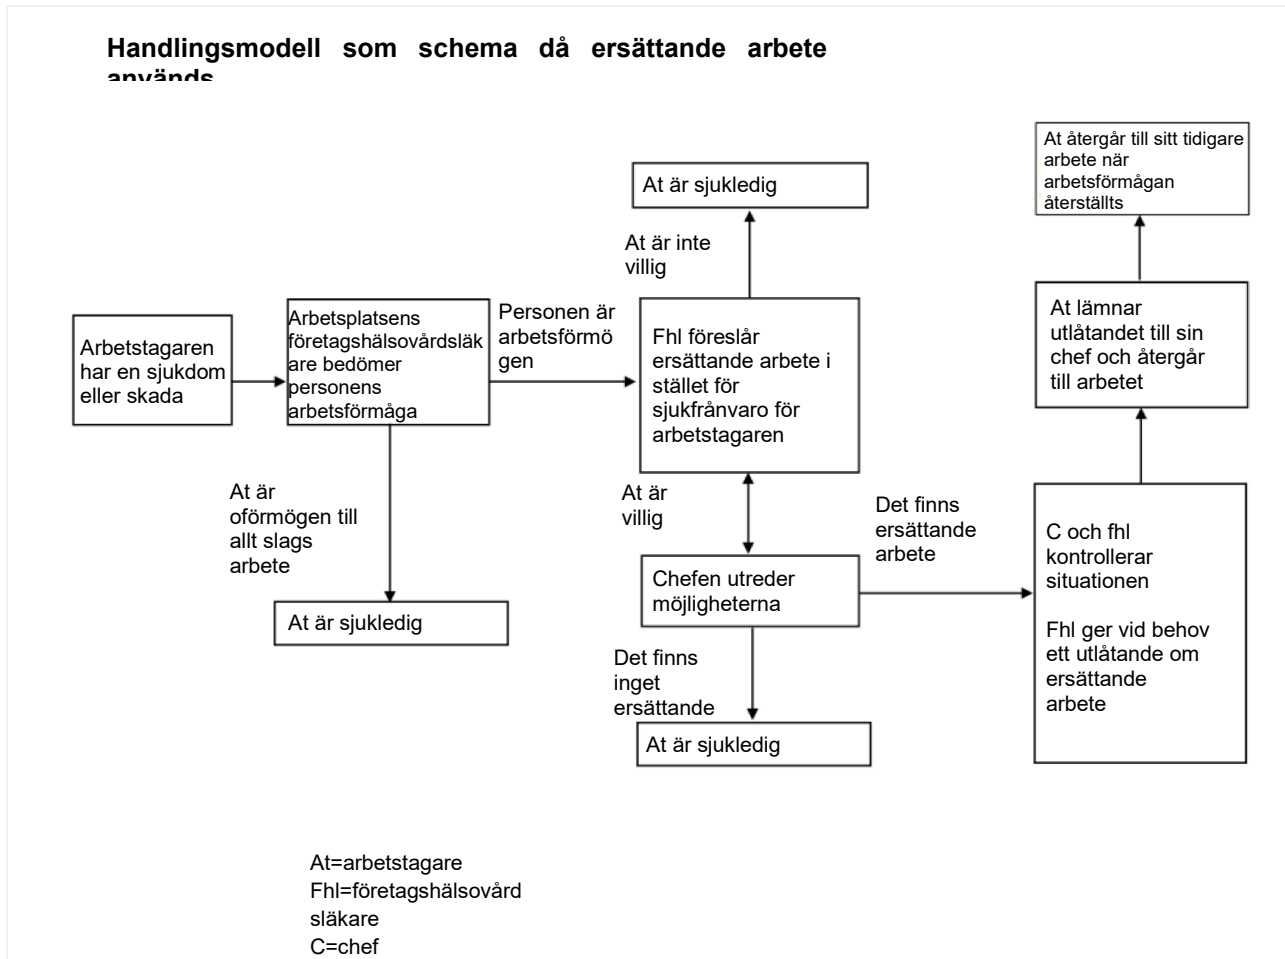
Handlingsmodell som schema då ersättande arbete används

Arbetstagaren har en sjukdom eller skada

Arbetsplatsens företagshälsovårdsläkare bedömer personens arbetsförmåga

At är oförmögen till allt slags arbete

At är sjukledig

Personen är arbetsförmögen

Fhl föreslår ersättande arbete i stället för sjukfrånvaro för arbetstagaren

At är inte villig

At är sjukledig

At är villig

Chefen utreder möjligheterna

Det finns inget ersättande

At är sjukledig

Det finns ersättande arbete

C och fhl kontrollerar situationen

Fhl ger vid behov ett utlåtande om ersättande arbete

At lämnar utlåtandet till sin chef och återgår till arbetet

At återgår till sitt tidigare arbete när arbetsförmågan återställts

At=arbetstagare
Fhl=företagshälsovårdsläkare
C=chef